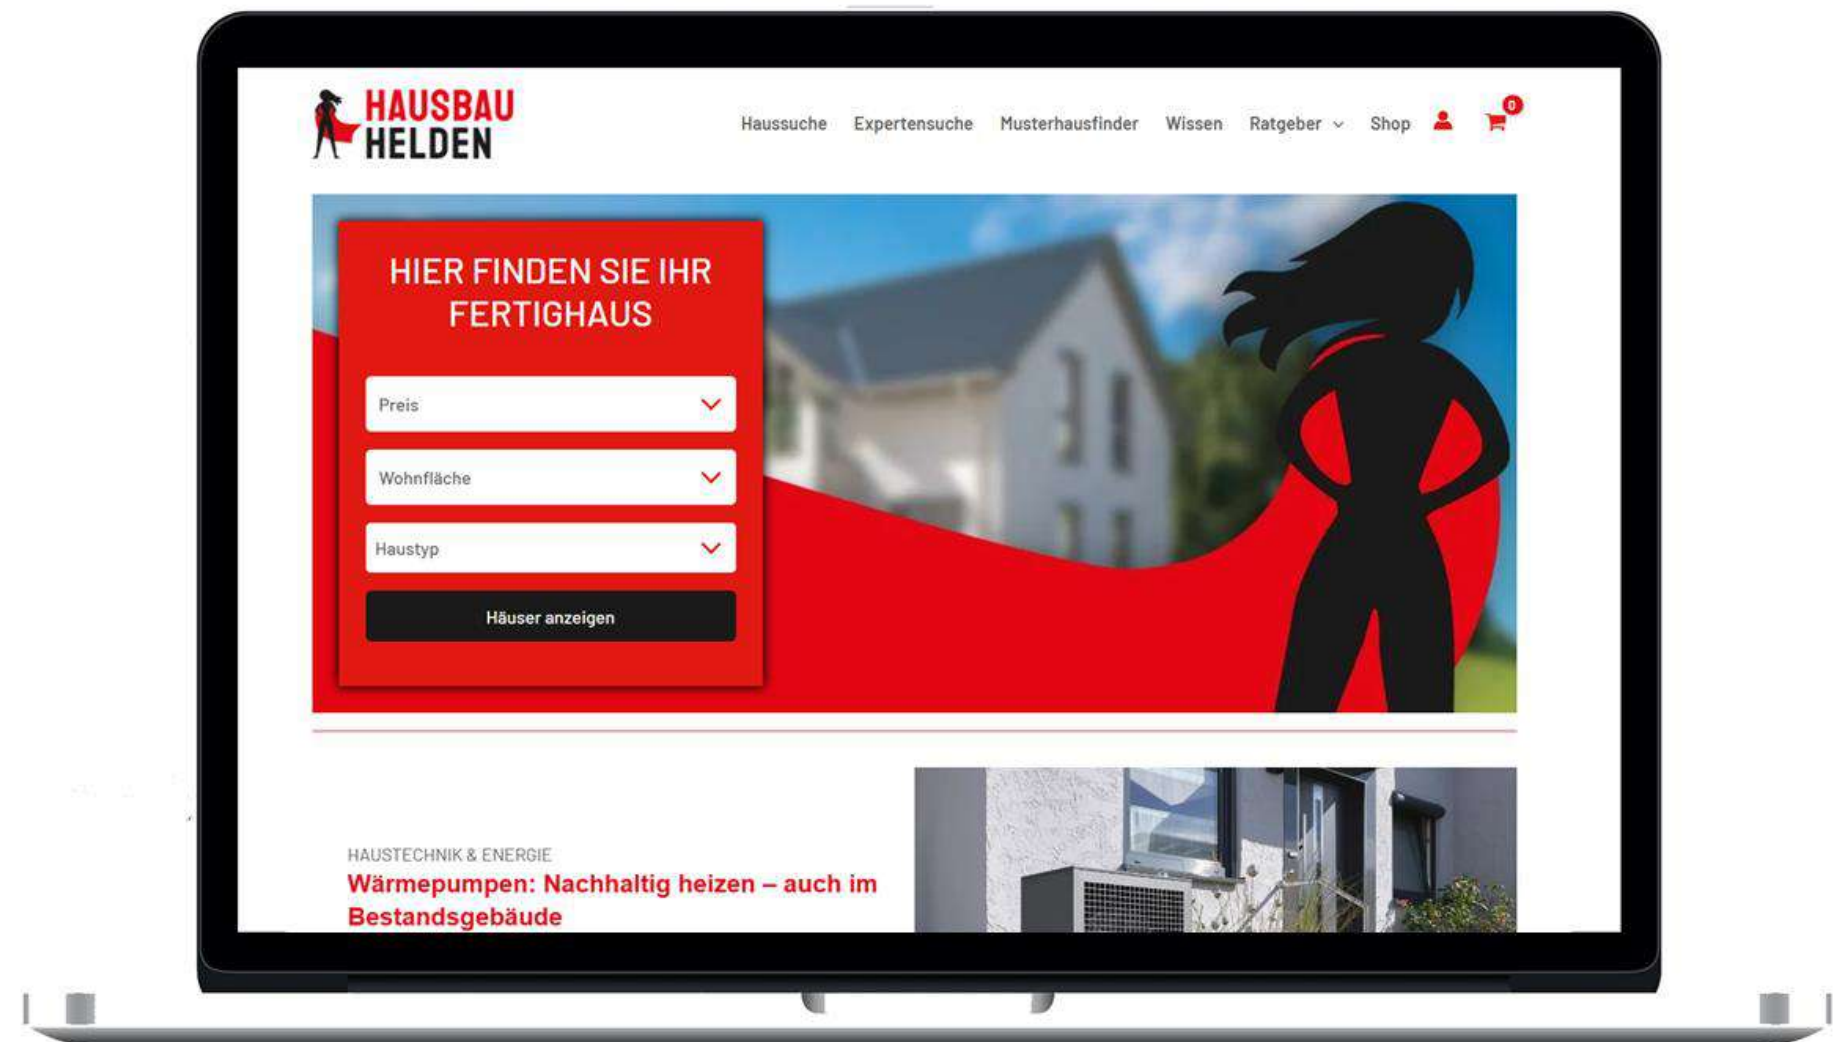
HAUSBAU HELDEN

Haussuche Expertensuche Musterhausfinder Wissen Ratgeber Shop 0

HIER FINDEN SIE IHR FERTIGHAUS

Preis

Wohnfläche

Haustyp

Häuser anzeigen

HAUSTECHNIK & ENERGIE

Wärmepumpen: Nachhaltig heizen – auch im Bestandsgebäude